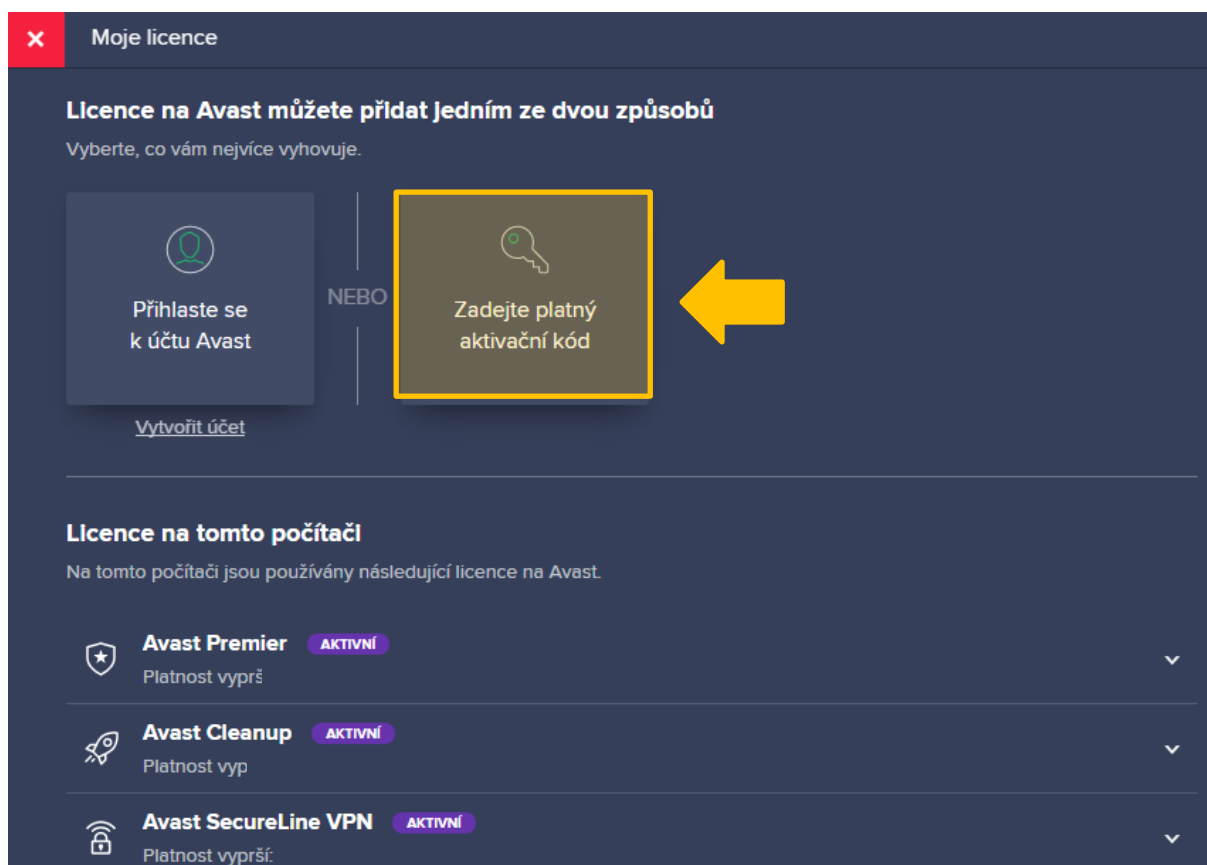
×
Moje licence

Licence na Avast můžete přidat jedním ze dvou způsobů
Vyberte, co vám nejvíce vyhovuje.

Přihlaste se k účtu Avast

NEBO

Zadejte platný aktivační kód

Vytvořit účet

Licence na tomto počítači
Na tomto počítači jsou používány následující licence na Avast.

Avast Premier AKTIVNÍ
Platnost vyprš

Avast Cleanup AKTIVNÍ
Platnost vyp

Avast SecureLine VPN AKTIVNÍ
Platnost vyprší: